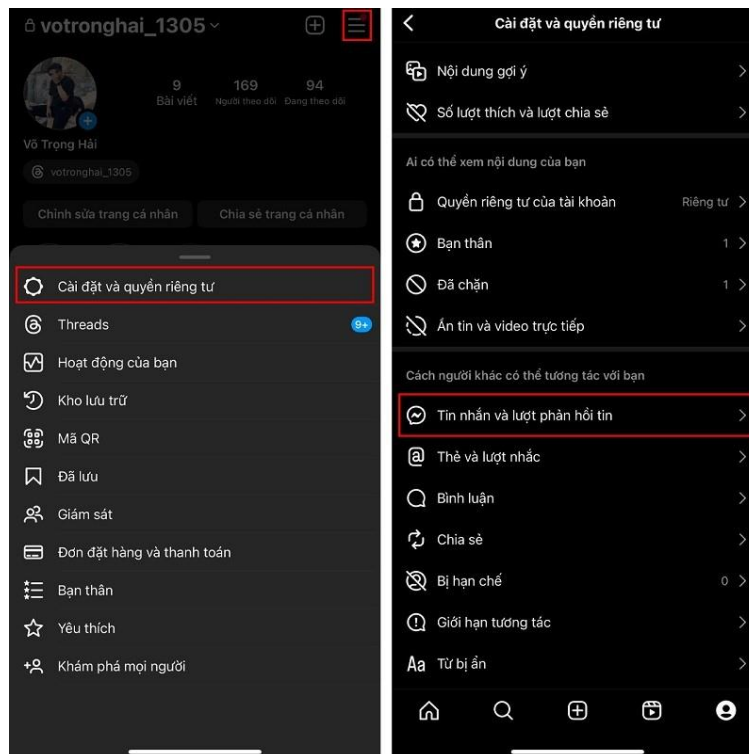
votronghai_1305

9 Bài viết
169 Người theo dõi
94 Đang theo dõi

Võ Trọng Hải
votronghai_1305

Chỉnh sửa trang cá nhân
Chia sẻ trang cá nhân

Cài đặt và quyền riêng tư
Threads 9+
Hoạt động của bạn
Kho lưu trữ
Mã QR
Đã lưu
Giám sát
Đơn đặt hàng và thanh toán
Bạn thân
Yêu thích
Khám phá mọi người

Cài đặt và quyền riêng tư
Nội dung gợi ý
Số lượt thích và lượt chia sẻ
Ai có thể xem nội dung của bạn
Quyền riêng tư của tài khoản Riêng tư
Bạn thân 1
Đã chặn 1
Ẩn tin và video trực tiếp
Cách người khác có thể tương tác với bạn
Tin nhắn và lượt phản hồi tin
Thẻ và lượt nhắc
Bình luận
Chia sẻ
Bị hạn chế 0
Giới hạn tương tác
Aa Từ bị ẩn